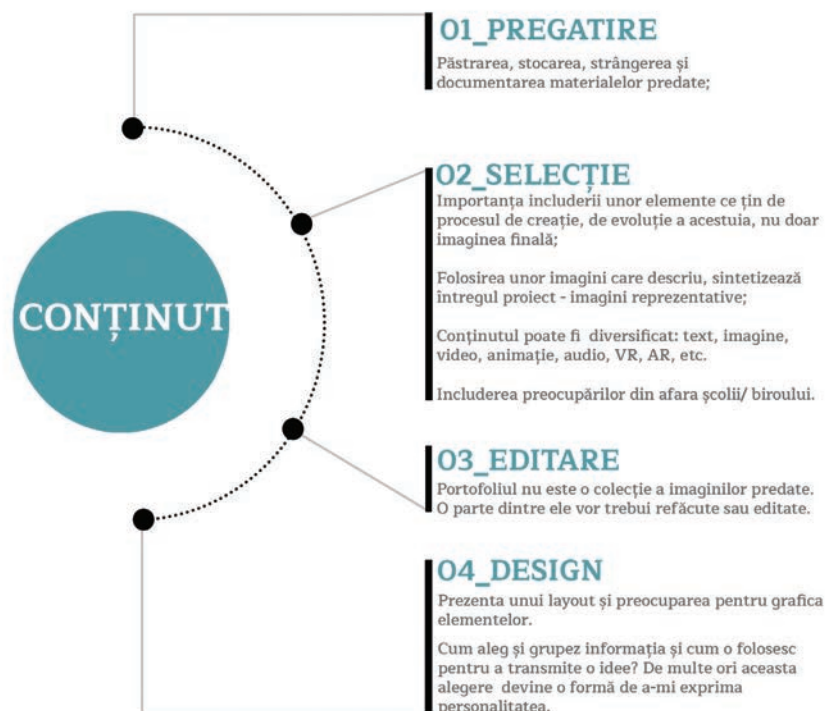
CONȚINUT

01_PREGATIRE
Păstrarea, stocarea, strângerea și documentarea materialelor predate;

02_SELECȚIE
Importanța includerii unor elemente ce țin de procesul de creație, de evoluție a acestuia, nu doar imaginea finală;

Folosirea unor imagini care descriu, sintetizează intregul proiect - imagini reprezentative;

Conținutul poate fi diversificat: text, imagine, video, animație, audio, VR, AR, etc.

Includerea preocupărilor din afara școlii/ biroului.

03_EDITARE
Portofoliul nu este o colecție a imaginilor predate. O parte dintre ele vor trebui refăcute sau editate.

04_DESIGN
Prezenta unui layout și preocuparea pentru grafica elementelor.

Cum aleg și grupez informația și cum o folosesc pentru a transmite o idee? De multe ori aceasta alegere devine o formă de a-mi exprima personalitatea.